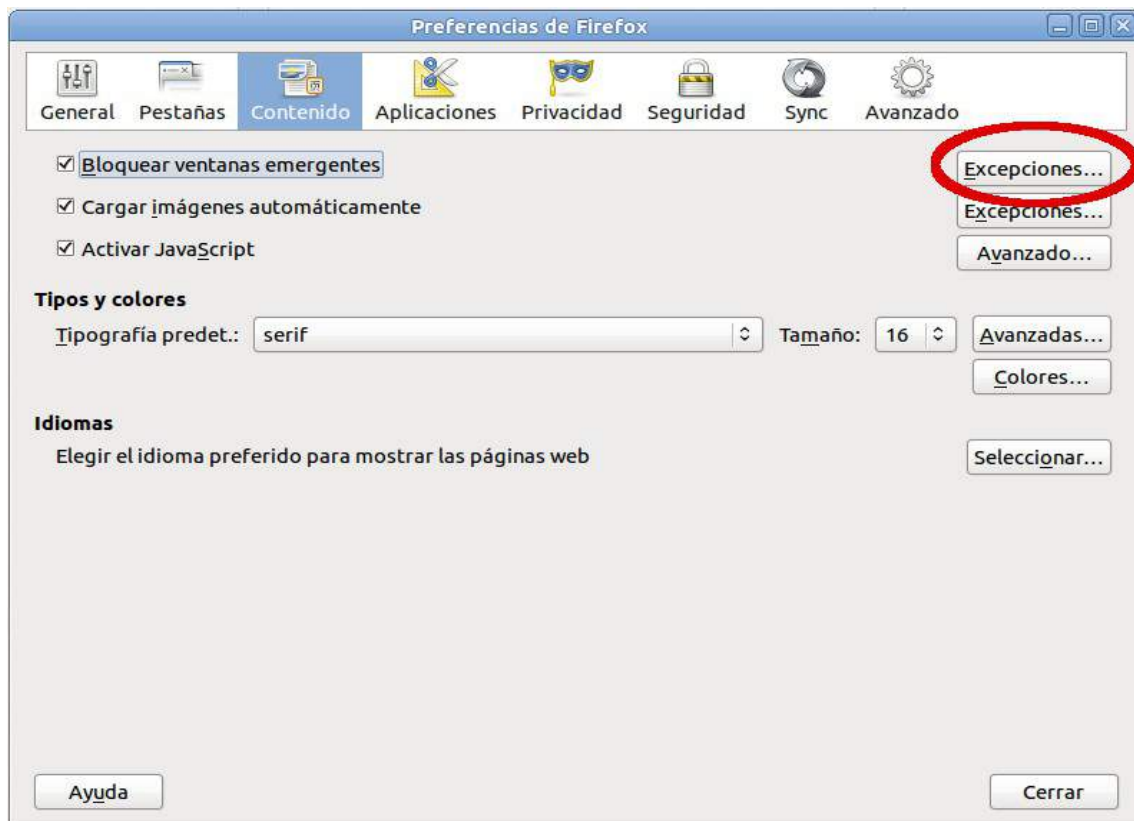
Preferencias de Firefox

General Pestañas Contenido Aplicaciones Privacidad Seguridad Sync Avanzado

☑ Bloquear ventanas emergentes
Excepciones...

☑ Cargar imágenes automáticamente
Excepciones...

☑ Activar JavaScript
Avanzado...

Tipos y colores

Tipografía predet.: serif
Tamaño: 16
Avanzadas...
Colores...

Idiomas

Elegir el idioma preferido para mostrar las páginas web
Seleccionar...

Ayuda
Cerrar